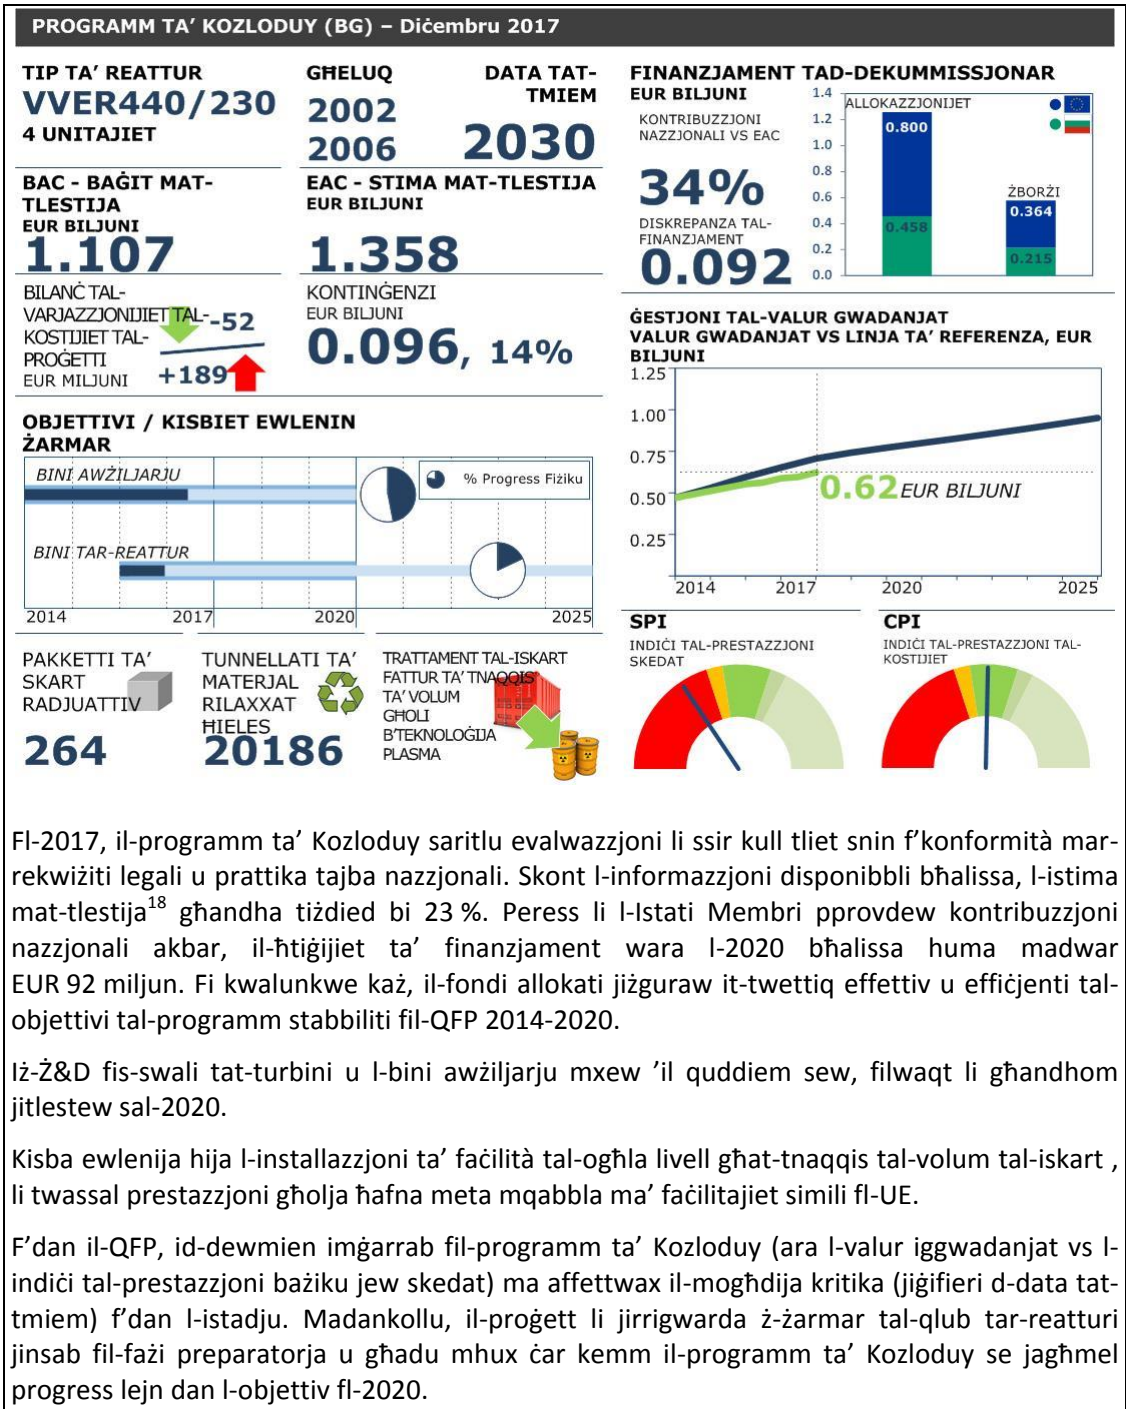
PROGRAMM TA' KOZLODUY (BG) – Diċembru 2017

TIP TA' REATTUR
VVER440/230
4 UNITAJIET

GĦELUQ
2002
2006

DATA TAT-TMIEM
2030

FINANZJAMENT TAD-DEKUMMISSJONAR
EUR BILJUNI
KONTRIBUZZJONI NAZZJONALI VS EAC
34%
DISKREPANZA TAL-FINANZJAMENT
0.092

1.4
1.2
1.0
0.8
0.6
0.4
0.2
0.0
ALLOKAZZJONIJIET
0.800
0.458
ŻBORŻI
0.364
0.215

BAC - BAĠIT MAT-TLESTIJA
EUR BILJUNI
1.107

EAC - STIMA MAT-TLESTIJA
EUR BILJUNI
1.358

BILANĊ TAL-VARJAZZJONIJIET TAL-KOSTIJIET TAL-PROĠETTI
EUR MILJUNI
-52
+189

KONTINĠENZI
EUR BILJUNI
0.096, 14%

ĠESTJONI TAL-VALUR GWADANJAT
VALUR GWADANJAT VS LINJA TA' REFERENZA, EUR BILJUNI
1.25
1.00
0.75
0.50
0.25
0.62 EUR BILJUNI
2014 2017 2020 2025

OBJETTIVI / KISBIET EWLENIN
ŻARMAR
BINI AWŻILJARJU
% Progress Fiżiku
BINI TAR-REATTUR
2014 2017 2020 2025

SPI
INDIĊI TAL-PRESTAZZJONI SKEDAT

CPI
INDIĊI TAL-PRESTAZZJONI TAL-KOSTIJIET

PAKKETTI TA' SKART RADJUATTIV
264

TUNNELLATI TA' MATERJAL RILAXXAT HIELES
20186

TRATTAMENT TAL-ISKART FATTUR TA' TNAQQIS TA' VOLUM GĦOLI B'TEKNOLOĠIJA PLASMA

Fl-2017, il-programm ta' Kozloduy saritlu evalwazzjoni li ssir kull tliet snin f'konformità mar-rekwiżiti legali u prattika tajba nazzjonali. Skont l-informazzjoni disponibbli bħalissa, l-istima mat-tlestija$^{18}$ għandha tiżdied bi 23 %. Peress li l-Istati Membri pprovdew kontribuzzjoni nazzjonali akbar, il-ħtiġijiet ta' finanzjament wara l-2020 bħalissa huma madwar EUR 92 miljun. Fi kwalunkwe każ, il-fondi allokati jiżguraw it-twettiq effettiv u effiċjenti tal-objettivi tal-programm stabbiliti fil-QFP 2014-2020.

Iż-Ż&D fis-swali tat-turbini u l-bini awżiljarju mxew 'il quddiem sew, filwaqt li għandhom jitlestew sal-2020.

Kisba ewlenija hija l-installazzjoni ta' faċilità tal-ogħla livell għat-tnaqqis tal-volum tal-iskart , li twassal prestazzjoni għolja ħafna meta mqabbla ma' faċilitajiet simili fl-UE.

F'dan il-QFP, id-dewmien imġarrab fil-programm ta' Kozloduy (ara l-valur iggwadanjat vs l-indiċi tal-prestazzjoni bażiku jew skedat) ma affettwax il-mogħdija kritika (jiġifieri d-data tat-tmiem) f'dan l-istadju. Madankollu, il-proġett li jirrigwarda ż-żarmar tal-qlub tar-reatturi jinsab fil-fażi preparatorja u għadu mhux ċar kemm il-programm ta' Kozloduy se jagħmel progress lejn dan l-objettiv fl-2020.